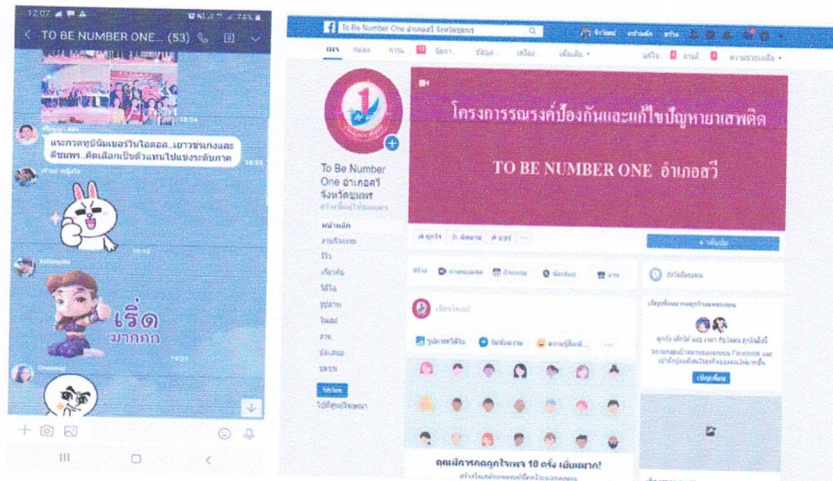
12:07 74%

TO BE NUMBER ONE... (53)

แระกวดทูบีนัมเบอร์วันไอดอล...เยาวชนเก่งและดีชนพร...คัดเลือกเป็นตัวแทนไปแข่งระดับภาค

เริ่ด มากกก

To Be Number One อำเภอสวี จังหวัดชุมพร

โครงการรณรงค์ป้องกันและแก้ไขปัญหายาเสพติด

TO BE NUMBER ONE อำเภอสวี

To Be Number One อำเภอสวี จังหวัดชุมพร

หน้าหลัก

รีวิว

วิดีโอ

รูปภาพ

โพสต์

ชุมชน

สร้าง

คุณมีการกดถูกใจเพจ 10 ครั้ง เพิ่มมากขึ้น!